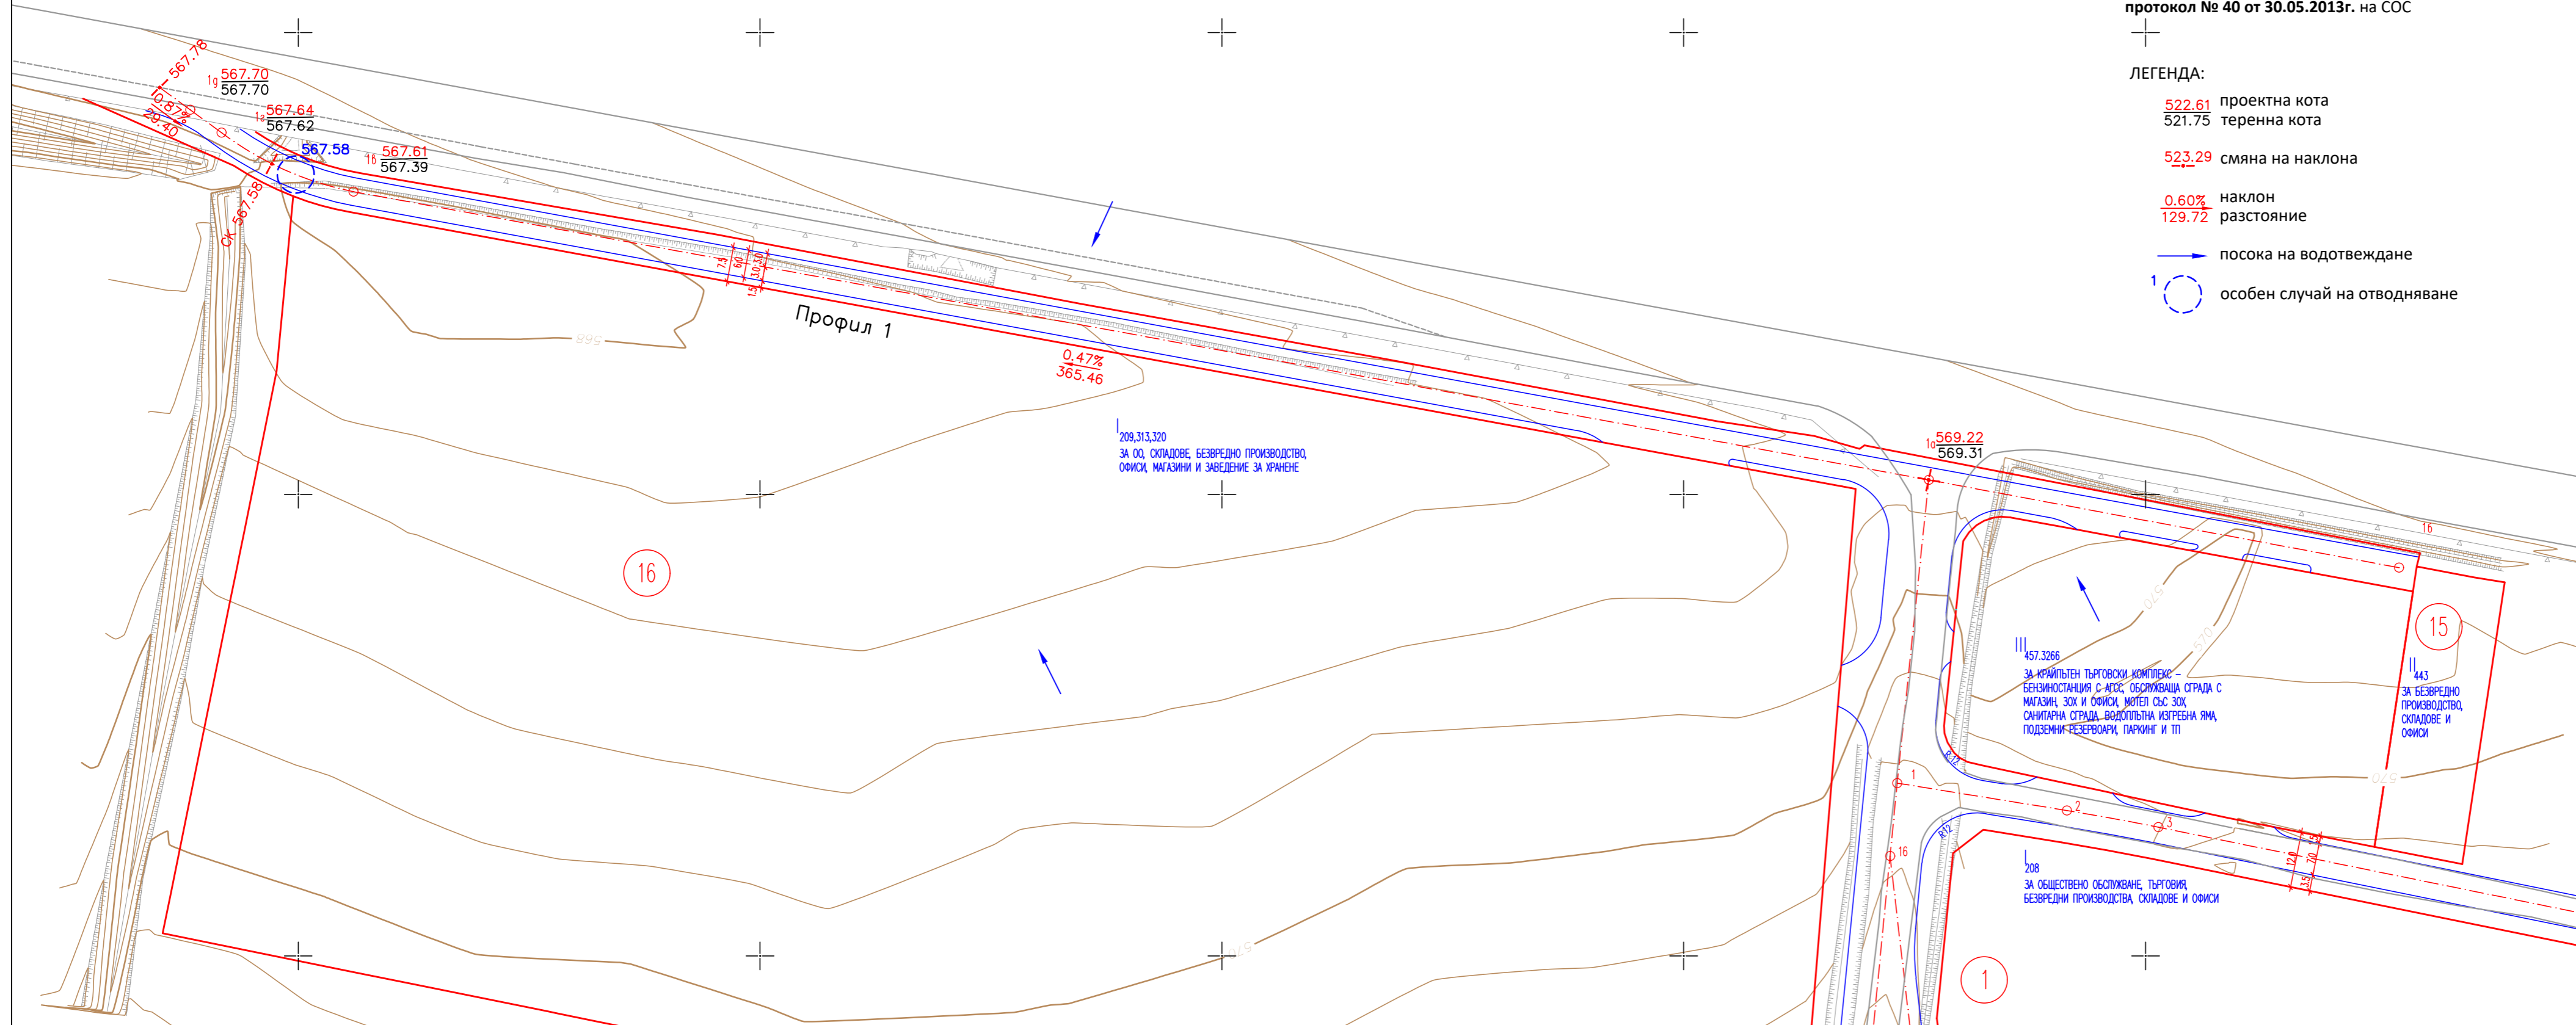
протокол № 40 от 30.05.2013г. на СОС

ЛЕГЕНДА:

522.61 проектна кота
521.75 теренна кота

523.29 смяна на наклона

0.60% наклон
129.72 разстояние

посока на водотвеждане

1 особен случай на отводняване

567.76
0.87%
29.40
1g 567.70
567.70
1g 567.64
567.62
567.58
1б 567.61
567.39
СК 567.58

Профил 1

0.47%
365.46

I 209,313,320
ЗА ОО, СКЛАДОВЕ, БЕЗВРЕДНО ПРОИЗВОДСТВО, ОФИСИ, МАГАЗИНИ И ЗАВЕДЕНИЕ ЗА ХРАНЕНЕ

16

1g 569.22
569.31

III 457.3266
ЗА КРАЙПЪТЕН ТЪРГОВСКИ КОМПЛЕКС – БЕНЗИНОСТАНЦИЯ С АГСС, ОБСЛУЖВАЩА СГРАДА С МАГАЗИН, ЗОХ И ОФИСИ, МОТЕЛ СЪС ЗОХ, САНИТАРНА СГРАДА, ВОДОПЛЪТНА ИЗГРЕБНА ЯМА, ПОДЗЕМНИ РЕЗЕРВОАРИ, ПАРКИНГ И ТП

15

II 443
ЗА БЕЗВРЕДНО ПРОИЗВОДСТВО, СКЛАДОВЕ И ОФИСИ

I 208
ЗА ОБЩЕСТВЕНО ОБСЛУЖВАНЕ, ТЪРГОВИЯ, БЕЗВРЕДНИ ПРОИЗВОДСТВА, СКЛАДОВЕ И ОФИСИ

1